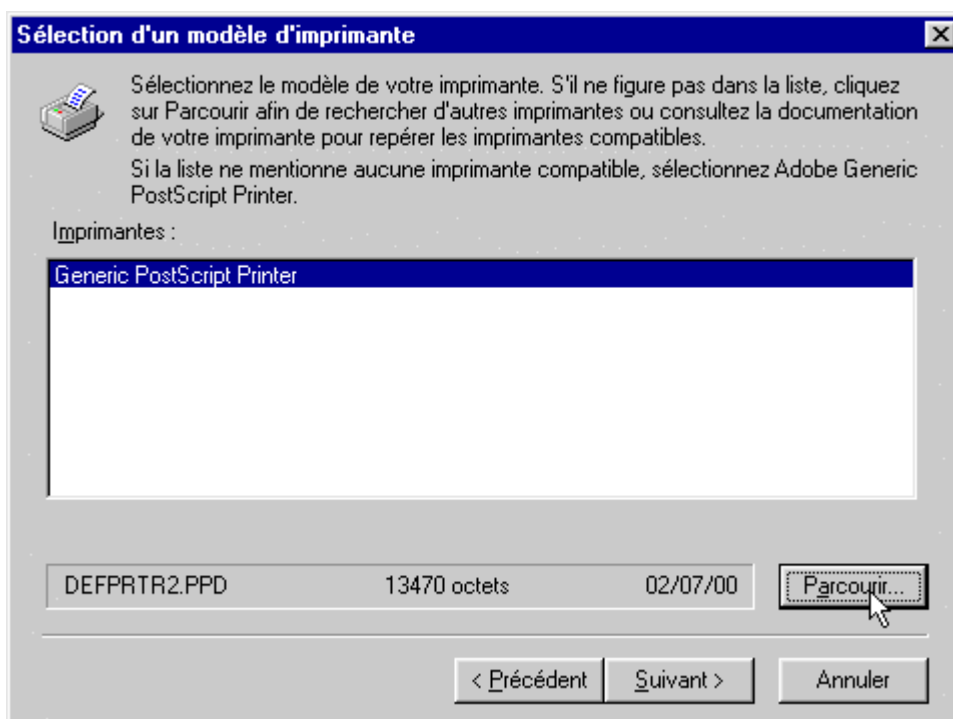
Sélection d'un modèle d'imprimante

Sélectionnez le modèle de votre imprimante. S'il ne figure pas dans la liste, cliquez sur Parcourir afin de rechercher d'autres imprimantes ou consultez la documentation de votre imprimante pour repérer les imprimantes compatibles.

Si la liste ne mentionne aucune imprimante compatible, sélectionnez Adobe Generic PostScript Printer.

Imprimantes :

Generic PostScript Printer

DEFPRTR2.PPD 13470 octets 02/07/00

Parcourir...

< Précédent Suivant > Annuler